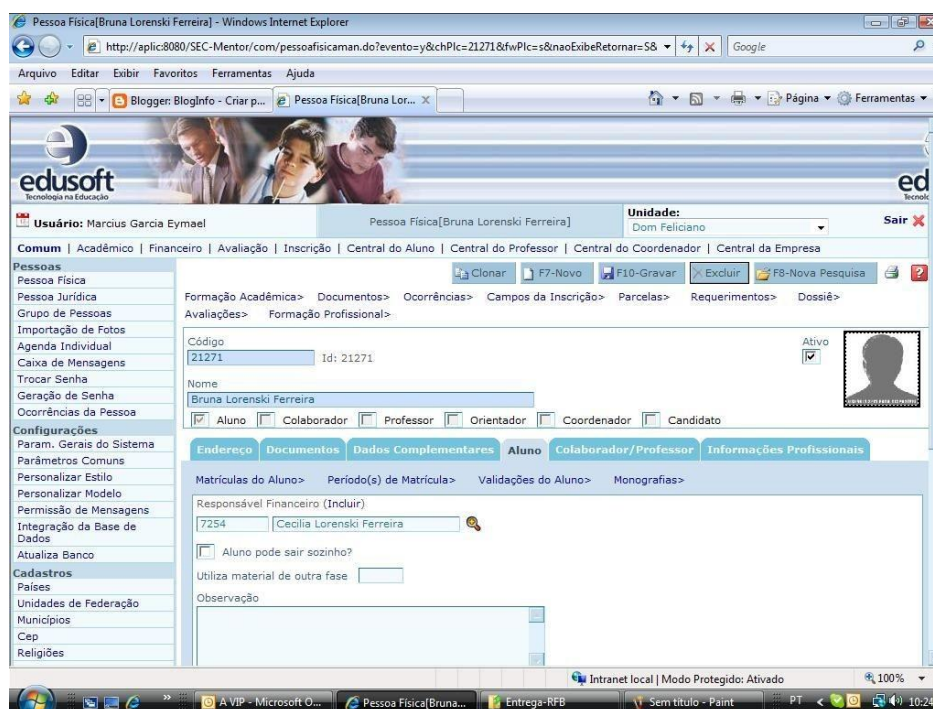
Pessoa Física[Bruna Lorenski Ferreira] - Windows Internet Explorer

http://aplic:8080/SEC-Mentor/com/pessoafisicaman.do?evento=y&chPlc=21271&fwPlc=s&naoExibeRetornar=S&

Google

Arquivo Editar Exibir Favoritos Ferramentas Ajuda

Blogger: BlogInfo - Criar p... Pessoa Física[Bruna Lor...

Página Ferramentas

edusoft
Tecnologia na Educação

ed
Tecnol

Usuário: Marcius Garcia Eymael

Pessoa Física[Bruna Lorenski Ferreira]

Unidade:
Dom Feliciano

Sair

Comum | Acadêmico | Financeiro | Avaliação | Inscrição | Central do Aluno | Central do Professor | Central do Coordenador | Central da Empresa

Pessoas
Pessoa Física
Pessoa Jurídica
Grupo de Pessoas
Importação de Fotos
Agenda Individual
Caixa de Mensagens
Trocar Senha
Geração de Senha
Ocorrências da Pessoa
Configurações
Param. Gerais do Sistema
Parâmetros Comuns
Personalizar Estilo
Personalizar Modelo
Permissão de Mensagens
Integração da Base de Dados
Atualiza Banco
Cadastros
Países
Unidades de Federação
Municípios
Cep
Religiões

Clonar F7-Novo F10-Gravar Excluir F8-Nova Pesquisa

Formação Acadêmica> Documentos> Ocorrências> Campos da Inscrição> Parcelas> Requerimentos> Dossiê>
Avaliações> Formação Profissional>

Código
21271 Id: 21271

Ativo

Nome
Bruna Lorenski Ferreira

Aluno Colaborador Professor Orientador Coordenador Candidato

Endereço Documentos Dados Complementares Aluno Colaborador/Professor Informações Profissionais

Matrículas do Aluno> Período(s) de Matrícula> Validações do Aluno> Monografias>

Responsável Financeiro (Incluir)
7254 Cecília Lorenski Ferreira

Aluno pode sair sozinho?

Utiliza material de outra fase

Observação

Intranet local | Modo Protegido: Ativado 100%

A VIP - Microsoft O... Pessoa Física[Bruna... Entrega-RFB Sem título - Paint PT 10:24